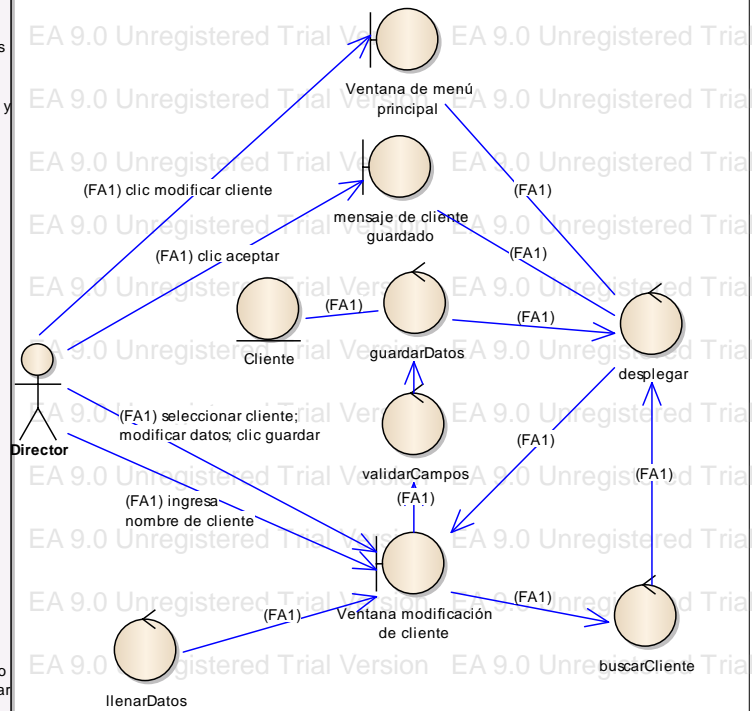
EA 9.0 Unregistered Trial Version EA 9.0 Unregistered Trial

Ventana de menú principal

(FA1) clic modificar cliente

mensaje de cliente guardado

(FA1)

(FA1)

(FA1) clic aceptar

(FA1)

(FA1)

Cliente

guardarDatos

desplegar

Director

(FA1) seleccionar cliente; modificar datos; clic guardar

(FA1)

validarCampos

(FA1)

(FA1)

(FA1) ingresa nombre de cliente

(FA1)

(FA1)

Ventana modificación de cliente

llenarDatos

buscarCliente